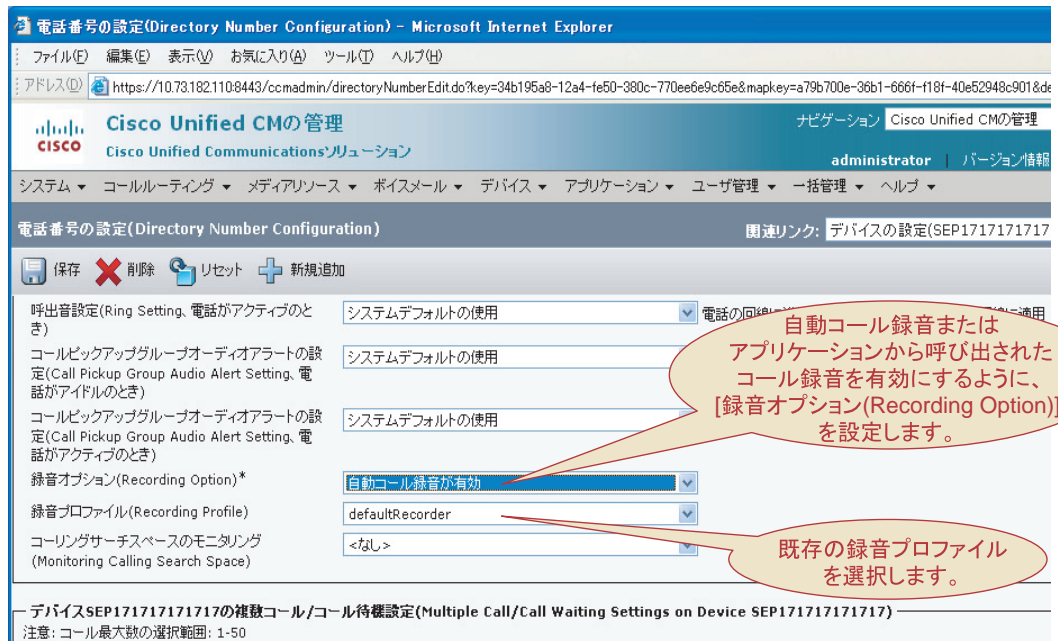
電話番号の設定(Directory Number Configuration) - Microsoft Internet Explorer

ファイル(F) 編集(E) 表示(V) お気に入り(A) ツール(T) ヘルプ(H)

アドレス(D) https://10.73.182.110:8443/ccmadmin/directoryNumberEdit.do?key=34b195a8-12a4-fe50-380c-770ee6e9c65e&mapkey=a79b700e-36b1-666f-f18f-40e52948c901&de

Cisco Unified CMの管理
Cisco Unified Communicationsソリューション

ナビゲーション Cisco Unified CMの管理

administrator | バージョン情報

システム ▾ コールルーティング ▾ メディアリソース ▾ ボイスメール ▾ デバイス ▾ アプリケーション ▾ ユーザ管理 ▾ 一括管理 ▾ ヘルプ ▾

電話番号の設定(Directory Number Configuration)

関連リンク: デバイスの設定(SEP1717171717

保存 削除 リセット 新規追加

呼出音設定(Ring Setting、電話がアクティブのとき) | システムデフォルトの使用 | 電話の回線

コールピックアップグループオーディオアラートの設定(Call Pickup Group Audio Alert Setting、電話がアイドルのとき) | システムデフォルトの使用

コールピックアップグループオーディオアラートの設定(Call Pickup Group Audio Alert Setting、電話がアクティブのとき) | システムデフォルトの使用

録音オプション(Recording Option)* | 自動コール録音が有効

録音プロファイル(Recording Profile) | defaultRecorder

コーリングサーチスペースのモニタリング(Monitoring Calling Search Space) | <なし>

自動コール録音または アプリケーションから呼び出された コール録音を有効にするように、[録音オプション(Recording Option)] を設定します。

既存の録音プロファイル を選択します。

デバイスSEP171717171717の複数コール/コール待機設定(Multiple Call/Call Waiting Settings on Device SEP171717171717)

注意: コール最大数の選択範囲: 1-50